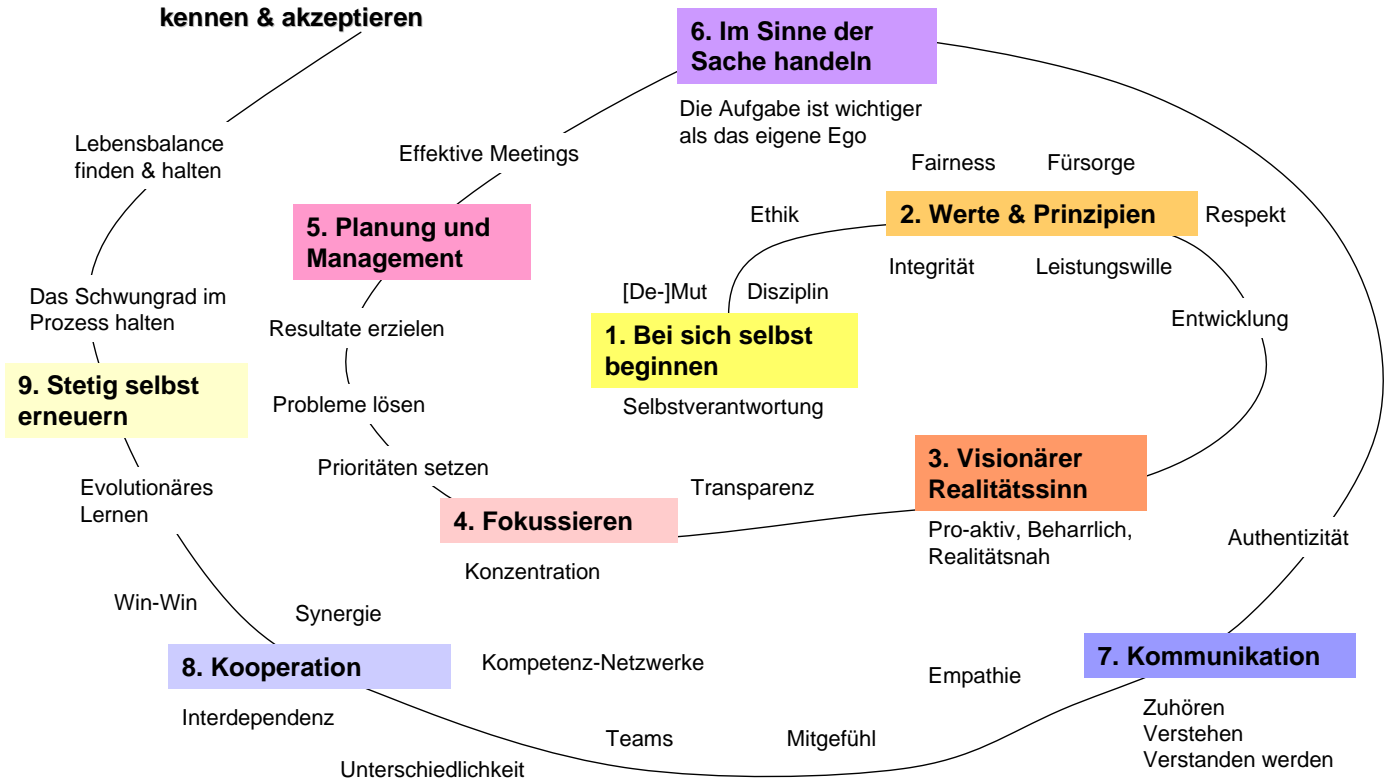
kennen & akzeptieren

6. Im Sinne der Sache handeln

Die Aufgabe ist wichtiger als das eigene Ego

Lebensbalance finden & halten

Effektive Meetings

Fairness

Fürsorge

Ethik

2. Werte & Prinzipien

Respekt

5. Planung und Management

Integrität

Leistungswille

Das Schwungrad im Prozess halten

[De-]Mut

Disziplin

Entwicklung

Resultate erzielen

1. Bei sich selbst beginnen

9. Stetig selbst erneuern

Selbstverantwortung

Probleme lösen

3. Visionärer Realitätssinn

Prioritäten setzen

Evolutionäres Lernen

Transparenz

4. Fokussieren

Pro-aktiv, Beharrlich, Realitätsnah

Authentizität

Konzentration

Win-Win

Synergie

8. Kooperation

Kompetenz-Netzwerke

7. Kommunikation

Empathie

Interdependenz

Zuhören
Verstehen
Verstanden werden

Teams

Mitgefühl

Unterschiedlichkeit